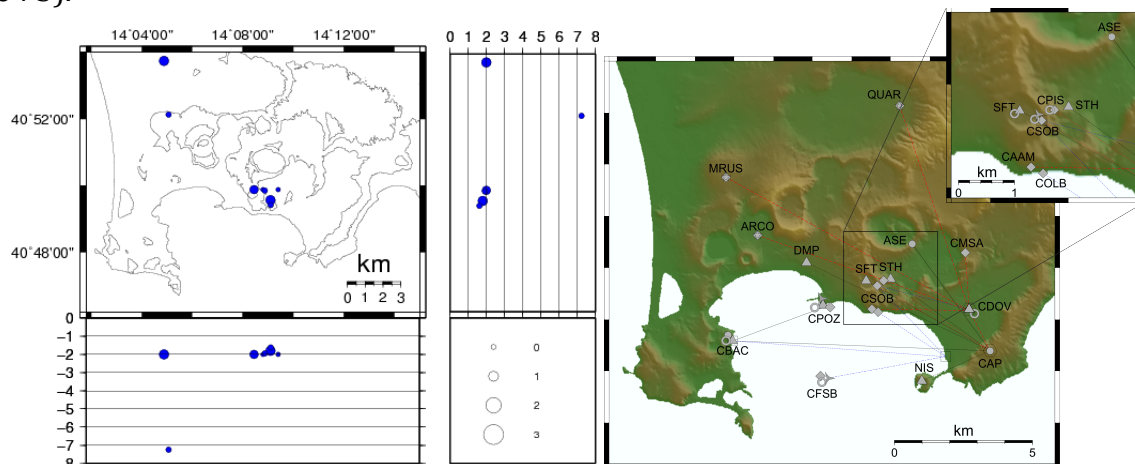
14°04'00" 14°08'00" 14°12'00"

40°52'00"

40°48'00"

km
0 1 2 3

0 1 2 3 4 5 6 7 8

0
−1
−2
−3
−4
−5
−6
−7
−8

0
1
2
3

QUAR
MRUS
ARCO
DMP
ASE
CMSA
SFT
STH
CSOB
CPOZ
CDOV
CBAC
NIS
CAP
CFSB
km
0 5

ASE
SFT
CPIS
STH
CSOB
CAAM
COLB
km
0 1